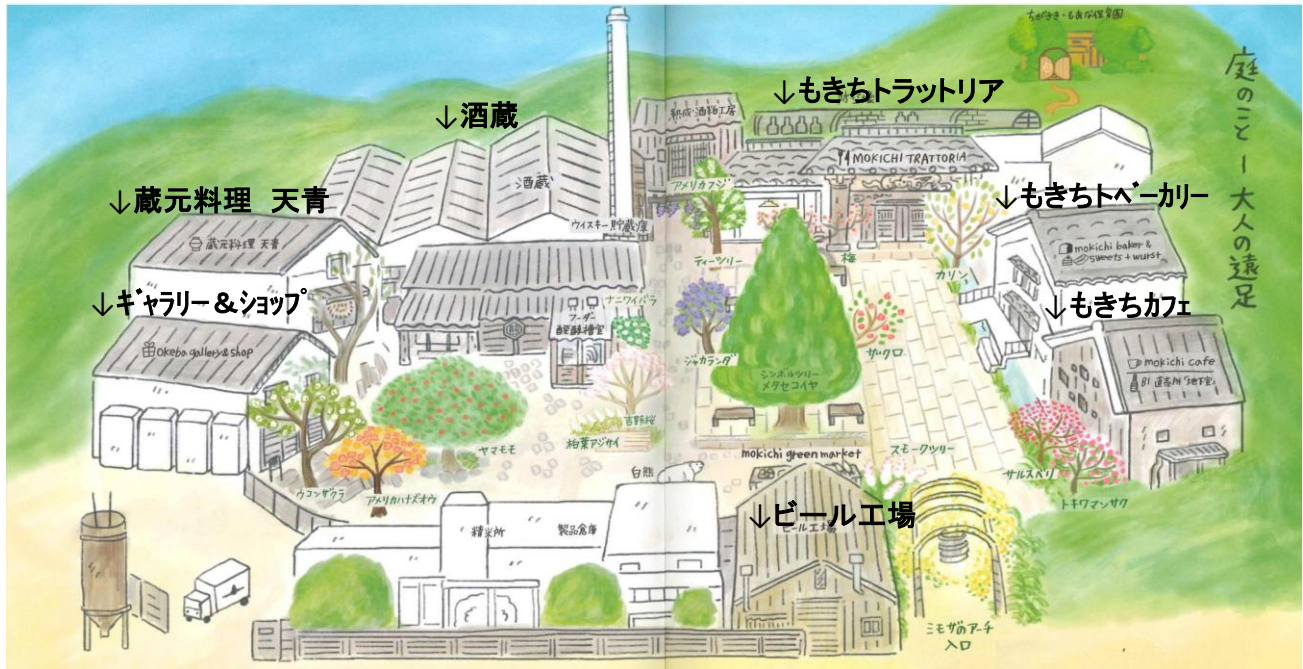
ちがさき・もあな保育園

庭のこと ー 大人の遠足

↓酒蔵

↓もきちトラットリア

↓蔵元料理 天青

↓もきちトベーカリー

↓ギャラリー＆ショップ

↓もきちカフェ

↓ビール工場

熊澤酒造工房

酒蔵

ウイスキー貯蔵庫

アメリカフジ

MOKICHI TRATTORIA

蔵元料理 天青

ティーツリー

梅

カリン

mokichi baker & sweets + wurst

ナニワイバラ

フーダー醸酵貯蔵室

okebo gallery & shop

ジャカランダ

ザクロ

mokichi cafe

BI 道為所 部屋

シンボルツリー メタセコイヤ

ヤマモモ

吉野桜

柏葉アジサイ

mokichi green market

スモークツリー

サルスベリ

白熊

トキワマンサク

ウコンザクラ

アメリカハナズオウ

精米所

製品倉庫

ビール工場

ミモザのアーチ 入口